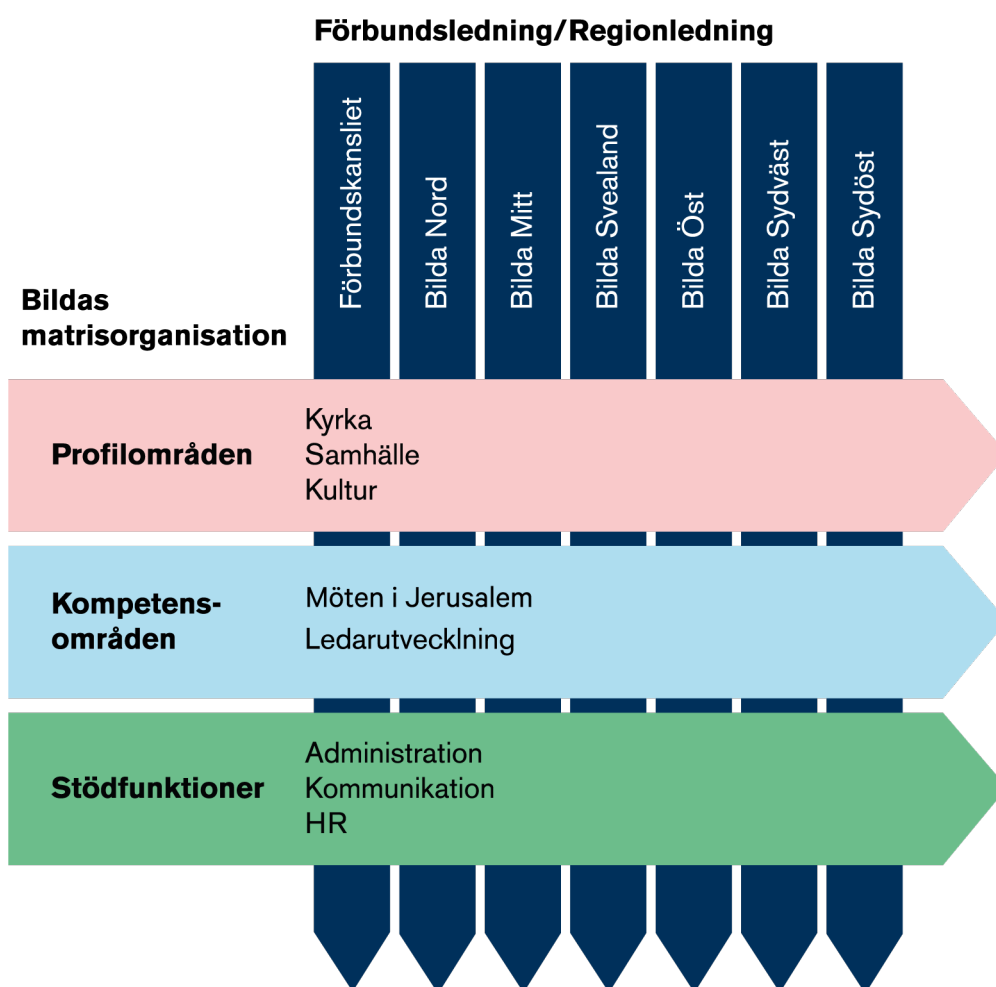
Förbundsledning/Regionledning

Förbundskansliet

Bilda Nord

Bilda Mitt

Bilda Svealand

Bilda Öst

Bilda Sydväst

Bilda Sydöst

Bildas matrisorganisation

Profilområden

Kyrka
Samhälle
Kultur

Kompetensområden

Möten i Jerusalem
Ledarutvecklning

Stödfunktioner

Administration
Kommunikation
HR